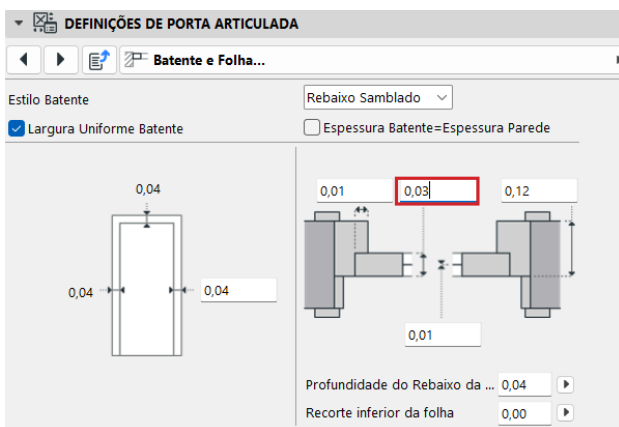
DEFINIÇÕES DE PORTA ARTICULADA

Batente e Folha...

Estilo Batente

Rebaixo Samblado

Largura Uniforme Batente

Espessura Batente=Espessura Parede

0,04

0,04

0,04

0,01

0,03

0,12

0,01

Profundidade do Rebaixo da ...

0,04

Recorte inferior da folha

0,00